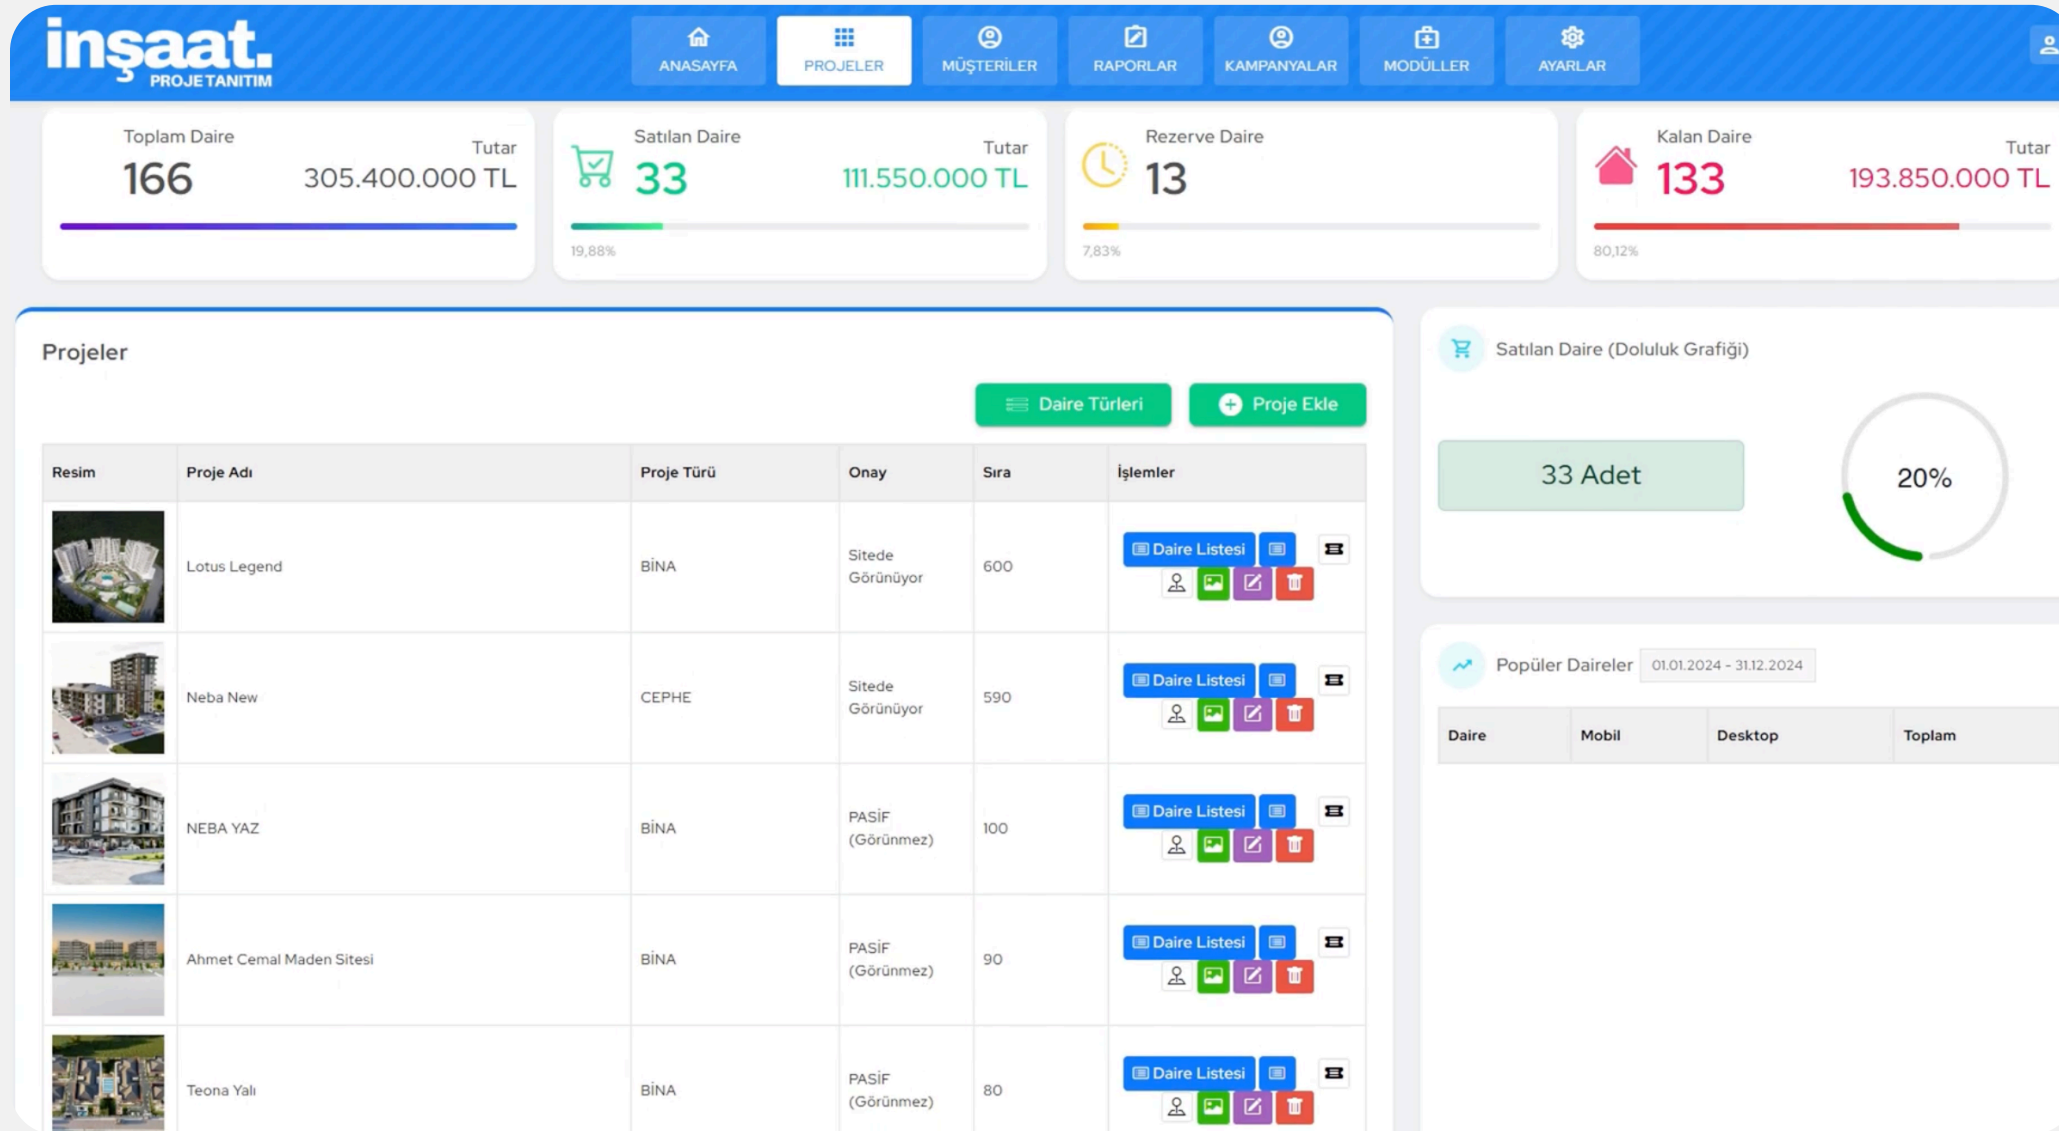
inşaat. PROJE TANITIM

ANASAYFA PROJELER MÜŞTERİLER RAPORLAR KAMPANYALAR MODÜLLER AYARLAR

Toplam Daire
166
Tutar
305.400.000 TL

Satılan Daire
33
Tutar
111.550.000 TL
19,88%

Rezerve Daire
13
7,83%

Kalan Daire
133
Tutar
193.850.000 TL
80,12%

Projeler

Daire Türleri Proje Ekle

| Resim | Proje Adı | Proje Türü | Onay | Sıra | İşlemler |
|---|---|---|---|---|---|
| | Lotus Legend | BİNA | Sitede Görünüyor | 600 | Daire Listesi |
| | Neba New | CEPHE | Sitede Görünüyor | 590 | Daire Listesi |
| | NEBA YAZ | BİNA | PASİF (Görünmez) | 100 | Daire Listesi |
| | Ahmet Cemal Maden Sitesi | BİNA | PASİF (Görünmez) | 90 | Daire Listesi |
| | Teona Yalı | BİNA | PASİF (Görünmez) | 80 | Daire Listesi |

Satılan Daire (Doluluk Grafiği)

33 Adet

20%

Popüler Daireler 01.01.2024 - 31.12.2024

| Daire | Mobil | Desktop | Toplam |
|---|---|---|---|